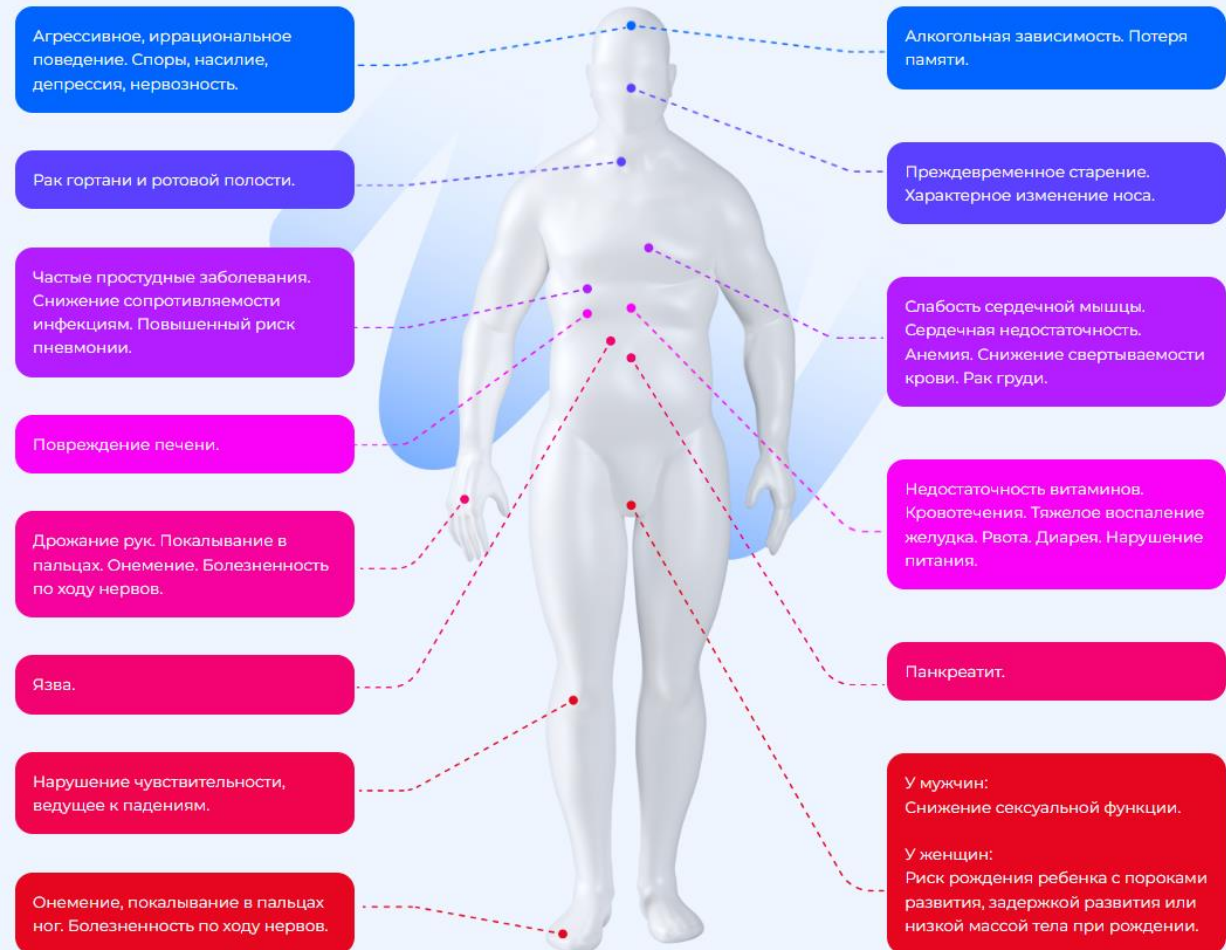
Агрессивное, иррациональное поведение. Споры, насилие, депрессия, нервозность.

Рак гортани и ротовой полости.

Частые простудные заболевания. Снижение сопротивляемости инфекциям. Повышенный риск пневмонии.

Повреждение печени.

Дрожание рук. Покалывание в пальцах. Онемение. Болезненность по ходу нервов.

Язва.

Нарушение чувствительности, ведущее к падениям.

Онемение, покалывание в пальцах ног. Болезненность по ходу нервов.

Алкогольная зависимость. Потеря памяти.

Преждевременное старение. Характерное изменение носа.

Слабость сердечной мышцы. Сердечная недостаточность. Анемия. Снижение свертываемости крови. Рак груди.

Недостаточность витаминов. Кровотечения. Тяжелое воспаление желудка. Рвота. Диарея. Нарушение питания.

Панкреатит.

У мужчин:
Снижение сексуальной функции.

У женщин:
Риск рождения ребенка с пороками развития, задержкой развития или низкой массой тела при рождении.